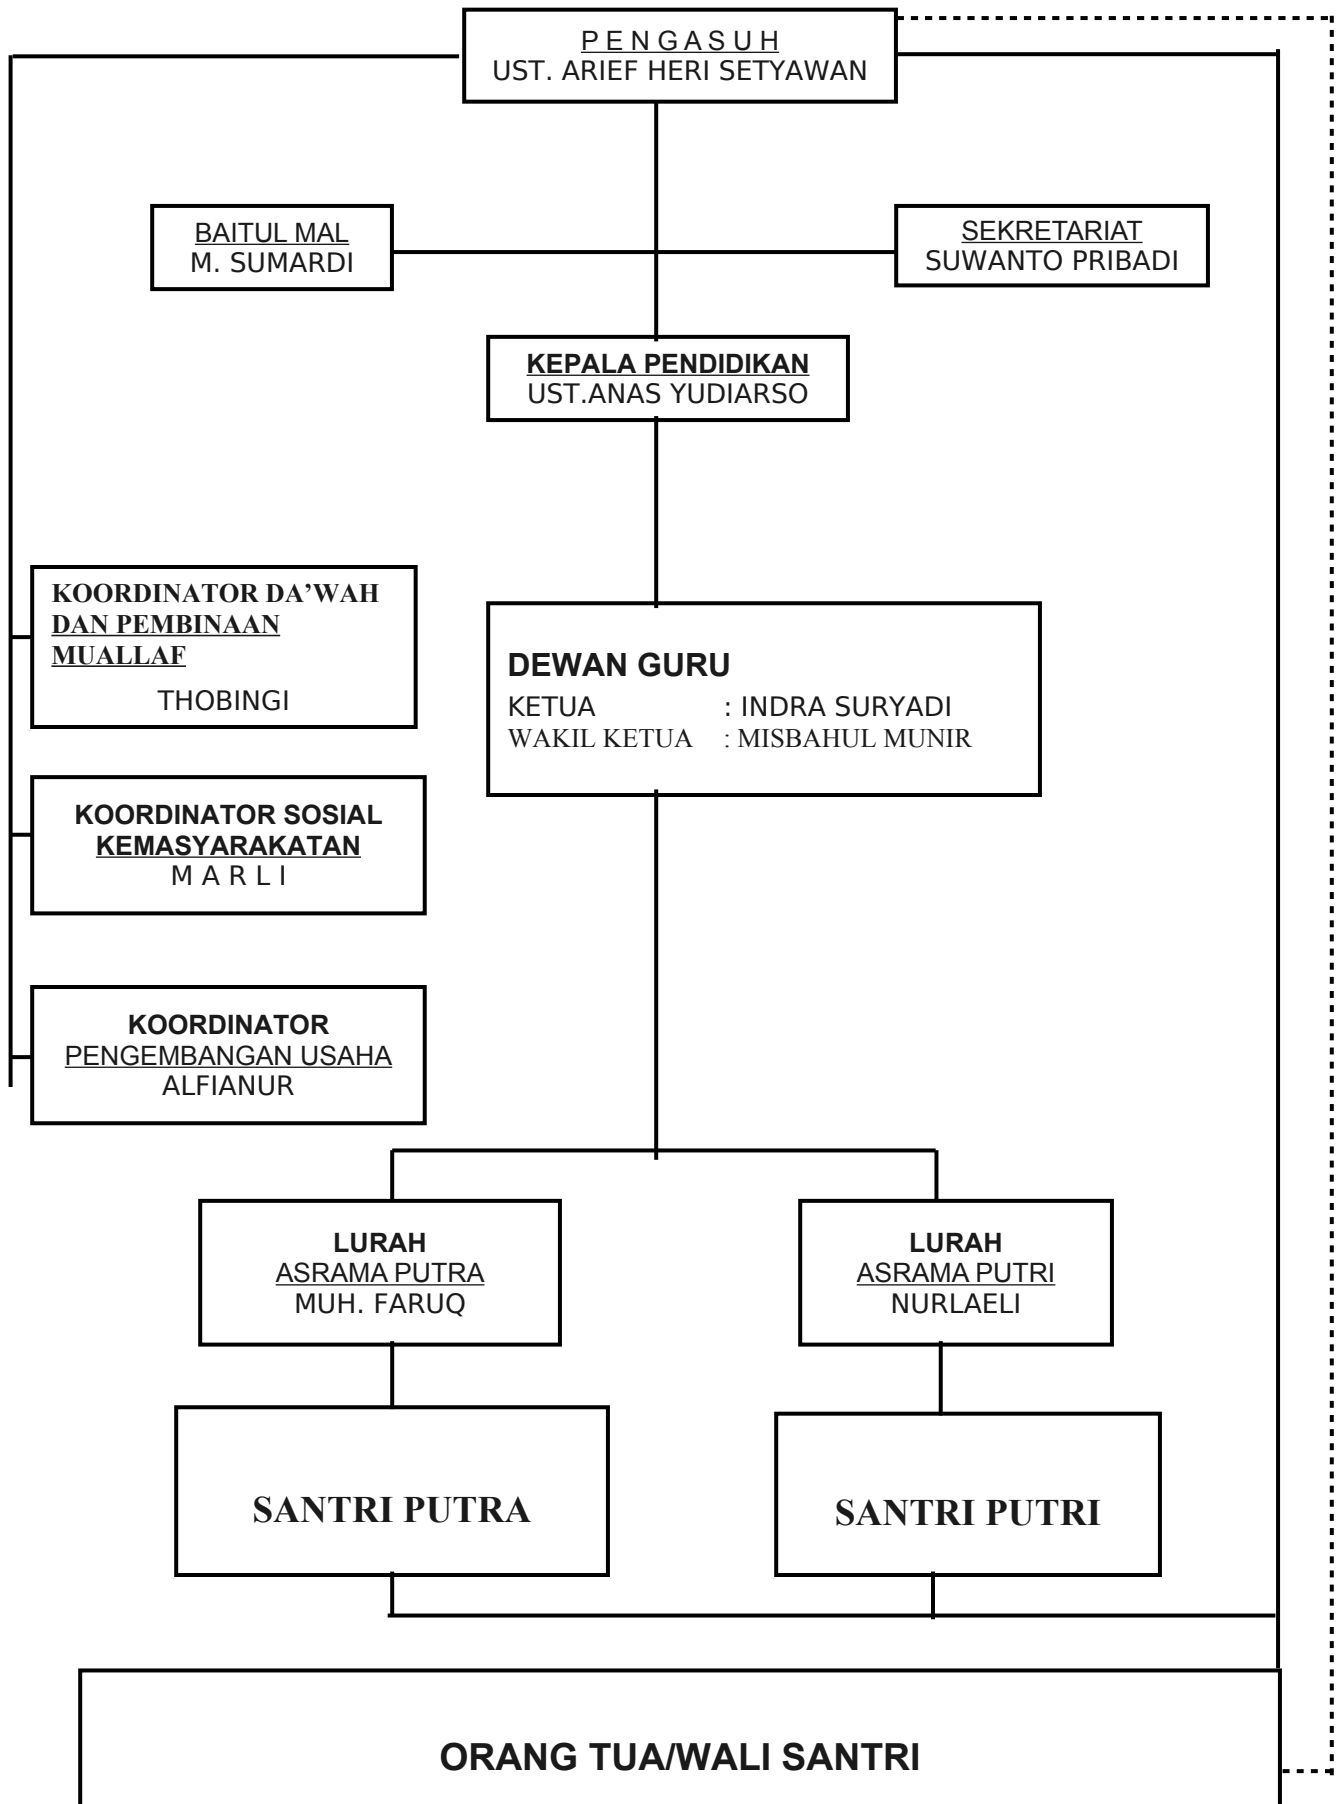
P E N G A S U H
UST. ARIEF HERI SETYAWAN

BAITUL MAL
M. SUMARDI

SEKRETARIAT
SUWANTO PRIBADI

KEPALA PENDIDIKAN
UST.ANAS YUDIARSO

KOORDINATOR DA'WAH DAN PEMBINAAN MUALLAF
THOBINGI

DEWAN GURU
KETUA : INDRA SURYADI
WAKIL KETUA : MISBAHUL MUNIR

KOORDINATOR SOSIAL KEMASYARAKATAN
M A R L I

KOORDINATOR
PENGEMBANGAN USAHA
ALFIANUR

LURAH
ASRAMA PUTRA
MUH. FARUQ

LURAH
ASRAMA PUTRI
NURLAELI

SANTRI PUTRA

SANTRI PUTRI

ORANG TUA/WALI SANTRI